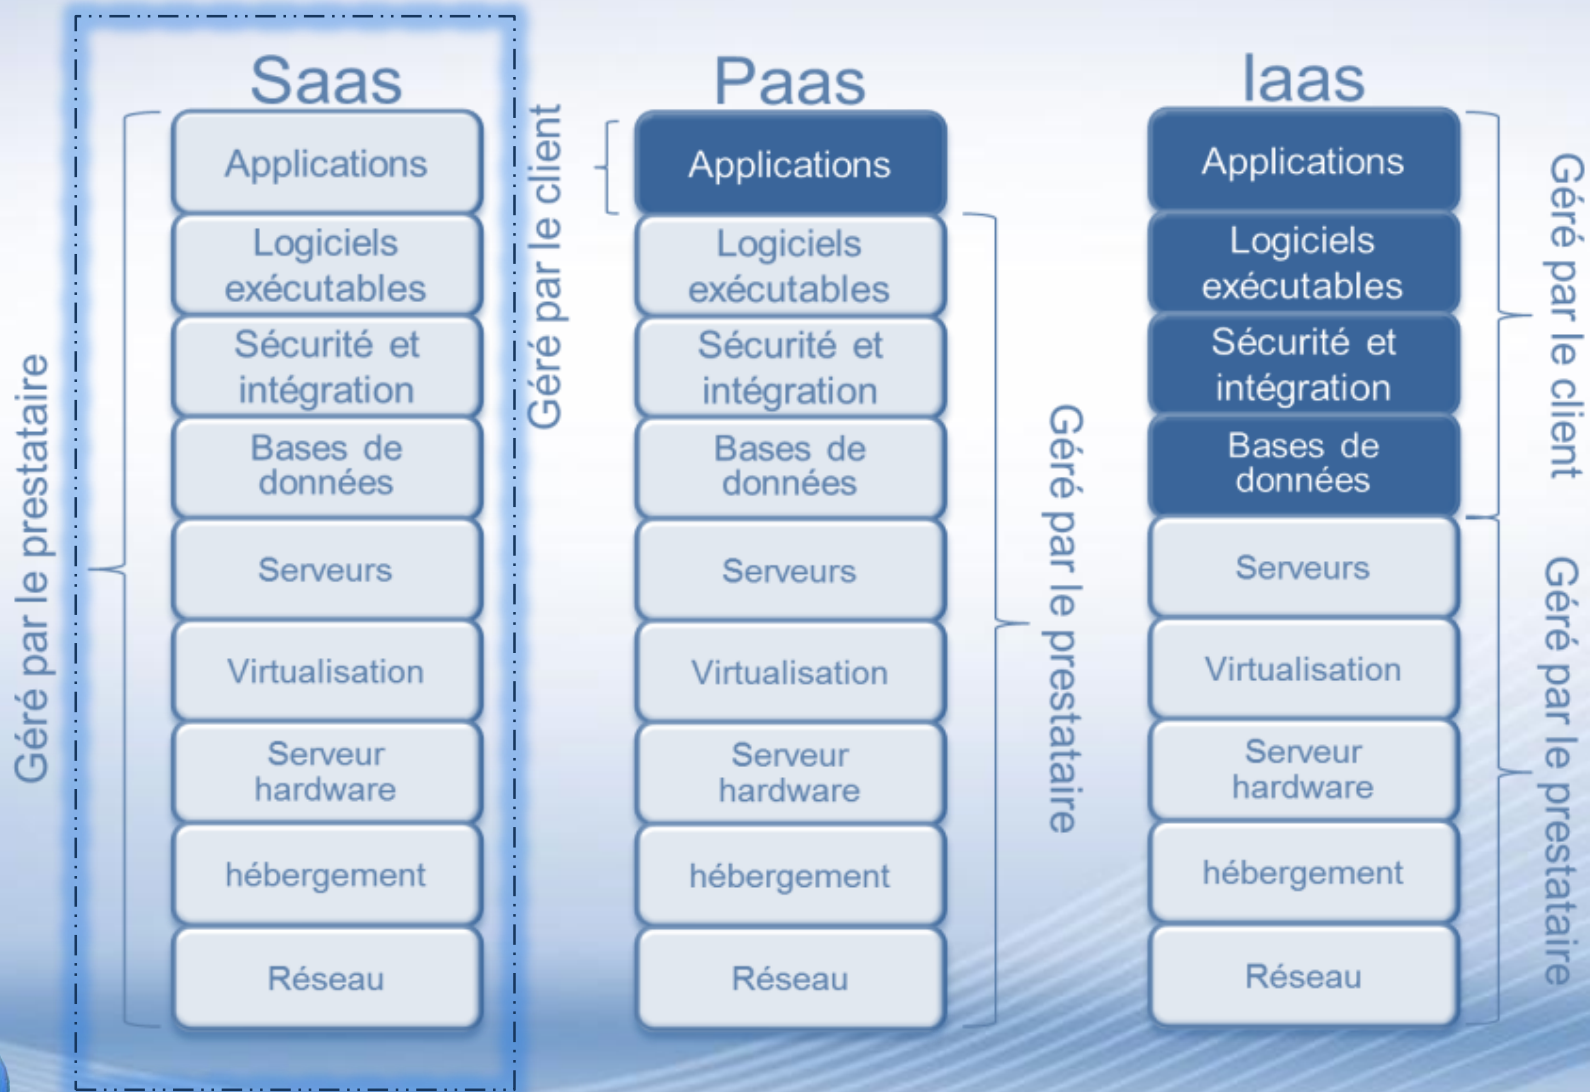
Saas

Géré par le prestataire

Applications

Logiciels exécutables

Sécurité et intégration

Bases de données

Serveurs

Virtualisation

Serveur hardware

hébergement

Réseau

Géré par le client

Paas

Applications

Logiciels exécutables

Sécurité et intégration

Bases de données

Serveurs

Virtualisation

Serveur hardware

hébergement

Réseau

Géré par le prestataire

Iaas

Applications

Logiciels exécutables

Sécurité et intégration

Bases de données

Serveurs

Virtualisation

Serveur hardware

hébergement

Réseau

Géré par le client

Géré par le prestataire